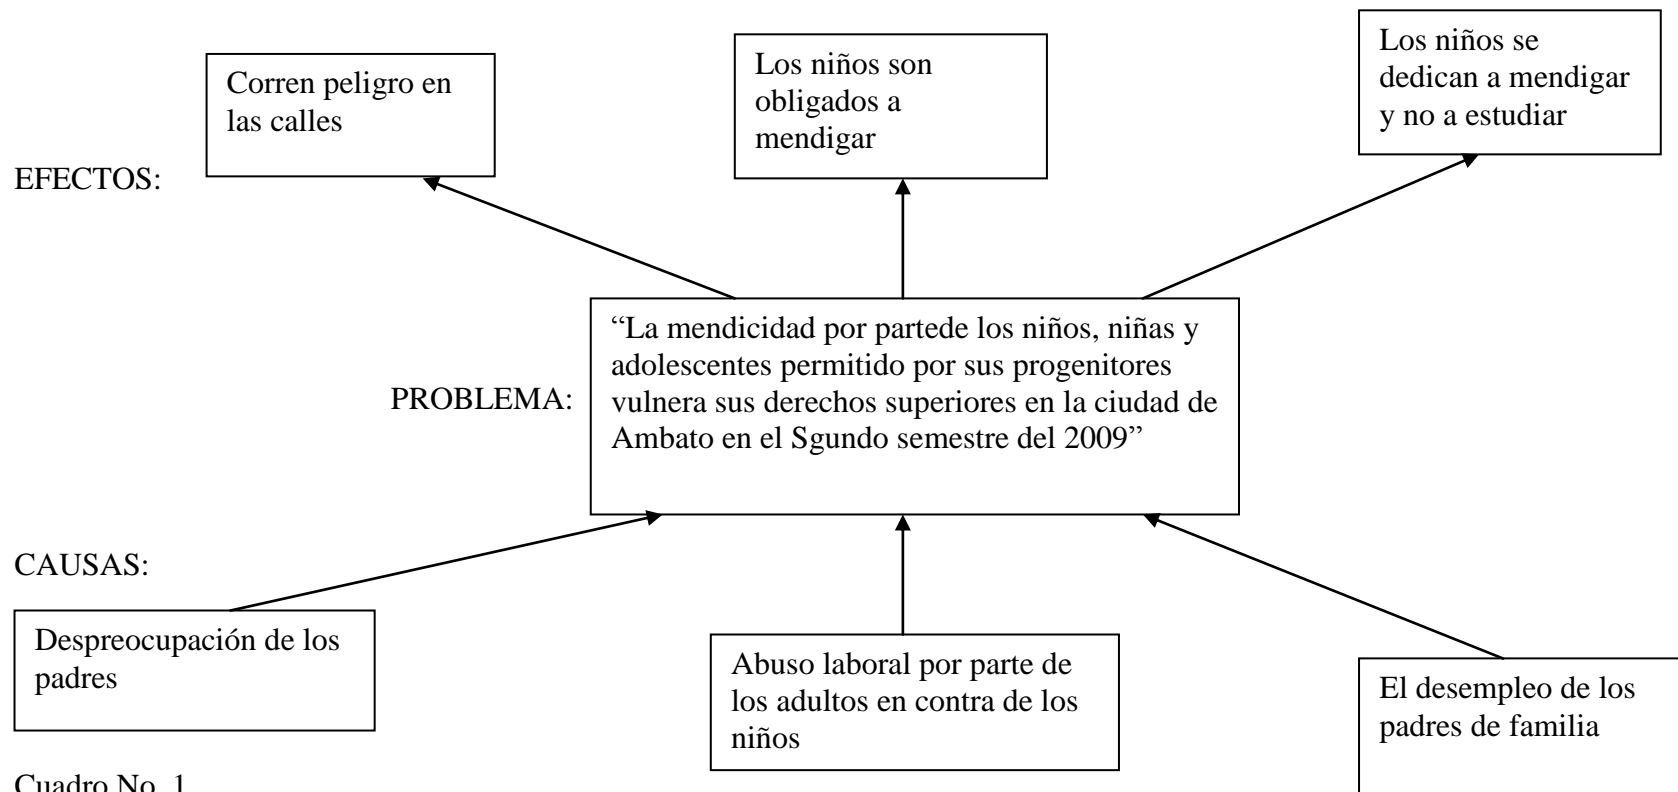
Corren peligro en las calles

Los niños son obligados a mendigar

Los niños se dedican a mendigar y no a estudiar

EFECTOS:

PROBLEMA:

“La mendicidad por partede los niños, niñas y adolescentes permitido por sus progenitores vulnera sus derechos superiores en la ciudad de Ambato en el Sgundo semestre del 2009”

CAUSAS:

Despreocupación de los padres

Abuso laboral por parte de los adultos en contra de los niños

El desempleo de los padres de familia

Cuadro No. 1